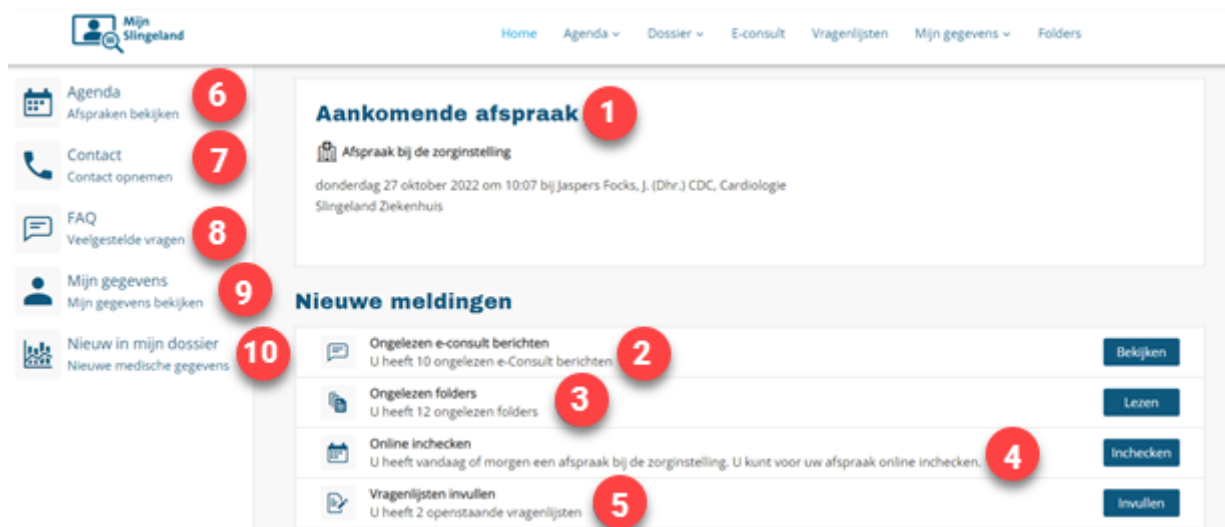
Mijn Slingeland

Home Agenda Dossier E-consult Vragenlijsten Mijn gegevens Folders

Agenda
Afspraken bekijken
6

Contact
Contact opnemen
7

FAQ
Veelgestelde vragen
8

Mijn gegevens
Mijn gegevens bekijken
9

Nieuw in mijn dossier
Nieuwe medische gegevens
10

Aankomende afspraak 1

Afspraak bij de zorginstelling

donderdag 27 oktober 2022 om 10:07 bij Jaspers Focks, J. (Dhr.) CDC, Cardiologie
Slingeland Ziekenhuis

Nieuwe meldingen

Ongelezen e-consult berichten
U heeft 10 ongelezen e-Consult berichten 2
Bekijken

Ongelezen folders
U heeft 12 ongelezen folders 3
Lezen

Online inchecken
U heeft vandaag of morgen een afspraak bij de zorginstelling. U kunt voor uw afspraak online inchecken. 4
Inchecken

Vragenlijsten invullen
U heeft 2 openstaande vragenlijsten 5
Invullen